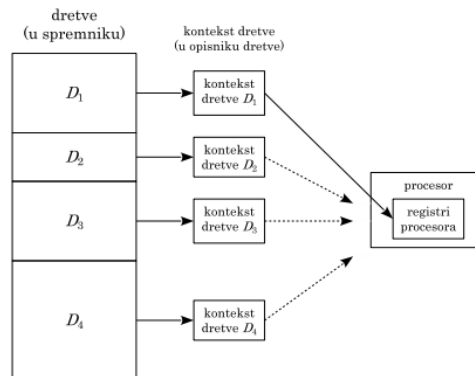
dretve
(u spremniku)

kontekst dretve
(u opisniku dretve)

$D_1$

kontekst dretve $D_1$

$D_2$

kontekst dretve $D_2$

$D_3$

kontekst dretve $D_3$

$D_4$

kontekst dretve $D_4$

procesor

registri procesora